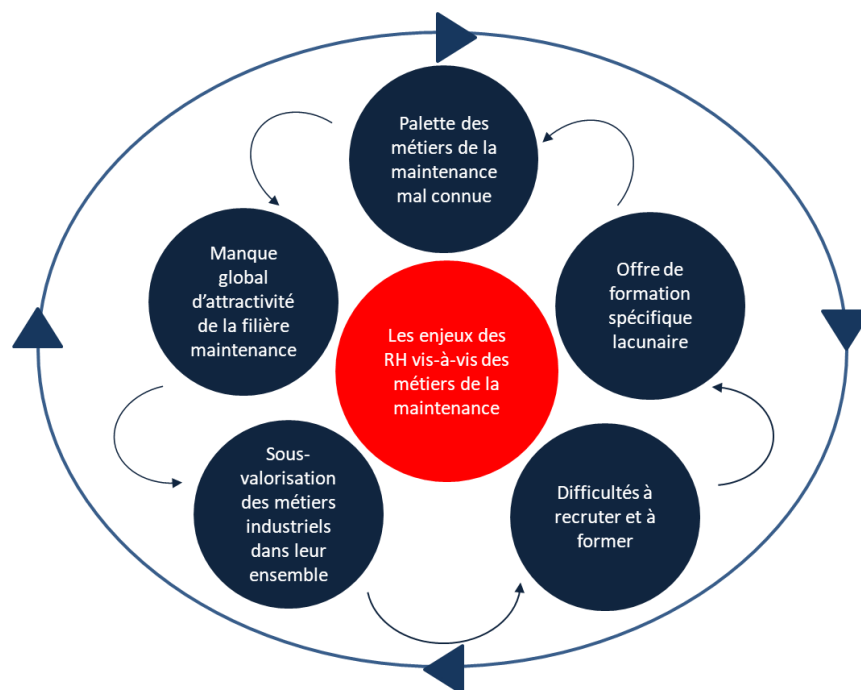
Palette des métiers de la maintenance mal connue

Offre de formation spécifique lacunaire

Difficultés à recruter et à former

Sous-valorisation des métiers industriels dans leur ensemble

Manque global d'attractivité de la filière maintenance

Les enjeux des RH vis-à-vis des métiers de la maintenance